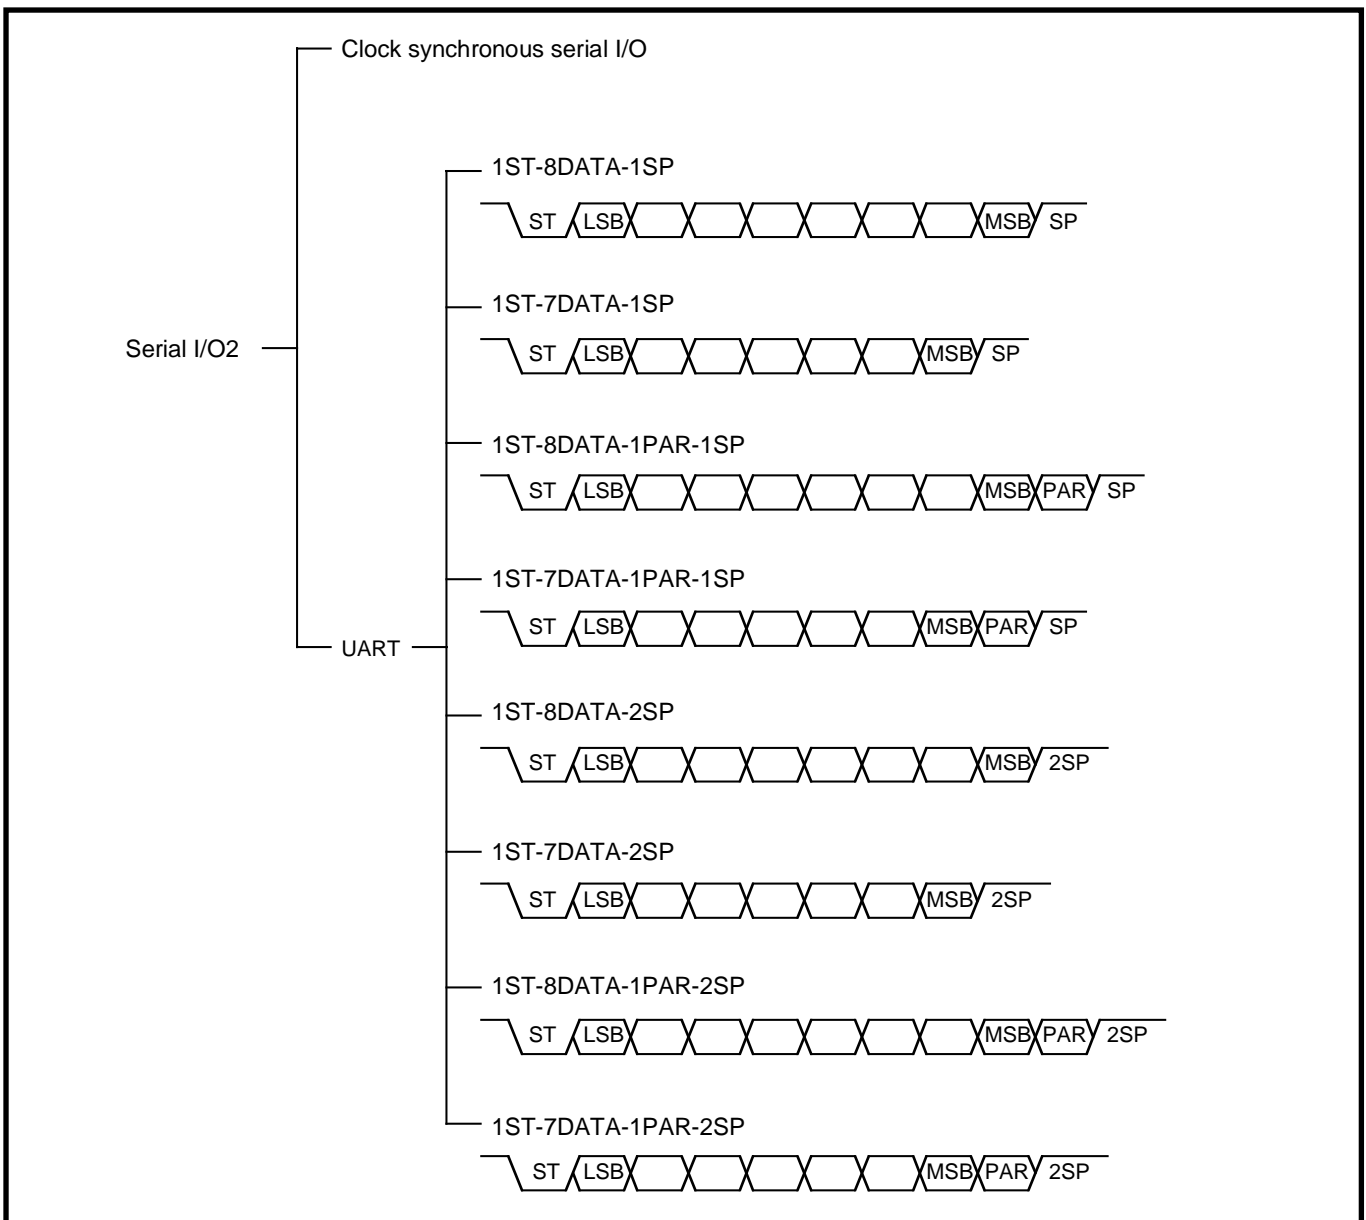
Clock synchronous serial I/O

Serial I/O2

UART

1ST-8DATA-1SP

ST LSB MSB SP

1ST-7DATA-1SP

ST LSB MSB SP

1ST-8DATA-1PAR-1SP

ST LSB MSB PAR SP

1ST-7DATA-1PAR-1SP

ST LSB MSB PAR SP

1ST-8DATA-2SP

ST LSB MSB 2SP

1ST-7DATA-2SP

ST LSB MSB 2SP

1ST-8DATA-1PAR-2SP

ST LSB MSB PAR 2SP

1ST-7DATA-1PAR-2SP

ST LSB MSB PAR 2SP